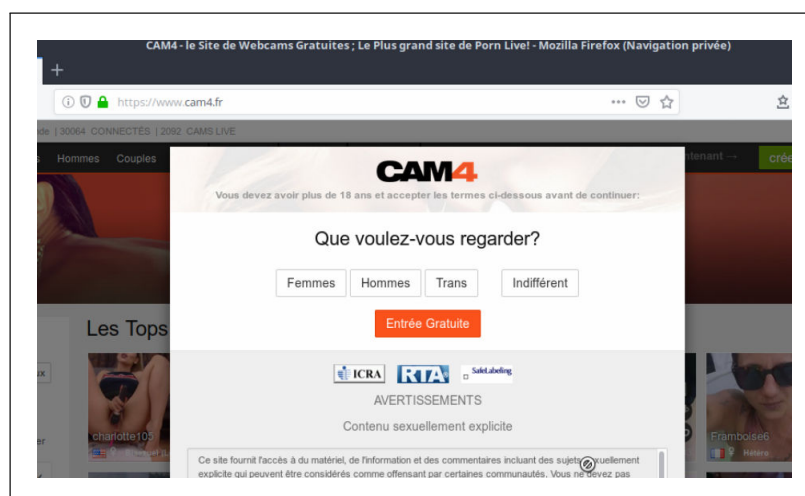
CAM4 - le Site de Webcams Gratuites ; Le Plus grand site de Porn Live! - Mozilla Firefox (Navigation privée)

+

https://www.cam4.fr

···

de | 30064 CONNECTÉS | 2092 CAMS LIVE

Hommes Couples

ntenant →

crée

CAM4

Vous devez avoir plus de 18 ans et accepter les termes ci-dessous avant de continuer:

Que voulez-vous regarder?

Femmes Hommes Trans Indifférent

Entrée Gratuite

Les Tops

ICRA RTA SafeLabeling

AVERTISSEMENTS

Contenu sexuellement explicite

charlotte105

Framboise6

Ce site fournit l'accès à du matériel, de l'information et des commentaires incluant des sujets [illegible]xuellement explicite qui peuvent être considérés comme offensant par certaines communautés. Vous n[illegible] devez pas